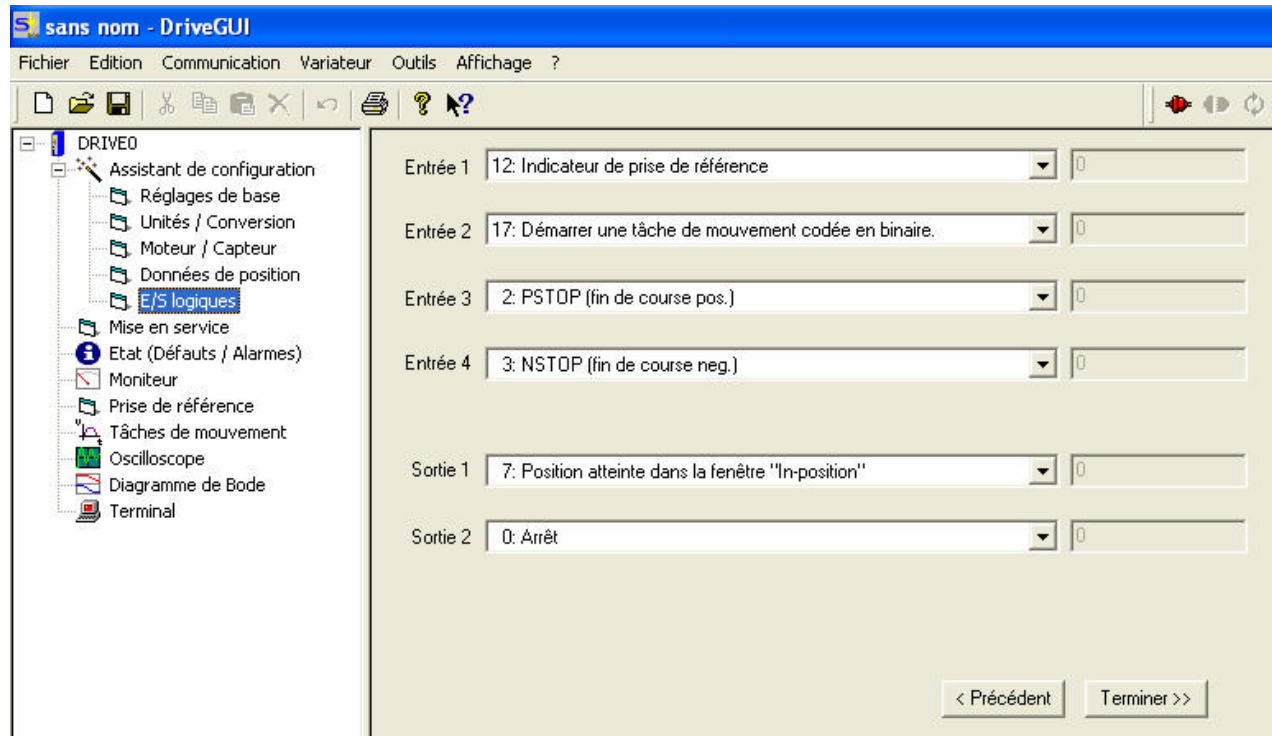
sans nom - DriveGUI

Fichier Edition Communication Variateur Outils Affichage ?

DRIVE0
Assistant de configuration
Réglages de base
Unités / Conversion
Moteur / Capteur
Données de position
E/S logiques
Mise en service
Etat (Défauts / Alarmes)
Moniteur
Prise de référence
Tâches de mouvement
Oscilloscope
Diagramme de Bode
Terminal

Entrée 1 12: Indicateur de prise de référence 0

Entrée 2 17: Démarrer une tâche de mouvement codée en binaire. 0

Entrée 3 2: PSTOP (fin de course pos.) 0

Entrée 4 3: NSTOP (fin de course neg.) 0

Sortie 1 7: Position atteinte dans la fenêtre "In-position" 0

Sortie 2 0: Arrêt 0

< Précédent Terminer >>